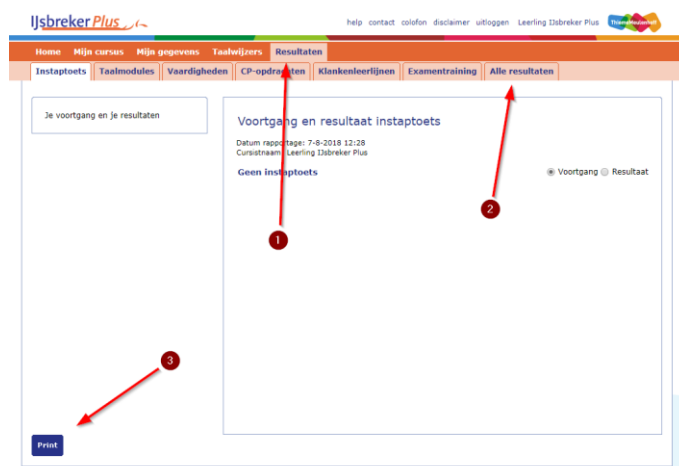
IJsbreker Plus

help contact colofon disclaimer uitloggen Leerling IJsbreker Plus ThiemeMeulenhoff

Home Mijn cursus Mijn gegevens Taalwijzers Resultaten

Instaptoets Taalmodules Vaardigheden CP-opdrachten Klankenleerlijnen Examentraining Alle resultaten

Je voortgang en je resultaten

Voortgang en resultaat instaptoets

Datum rapportage: 7-8-2018 12:28
Cursistnaam: Leerling IJsbreker Plus

Geen instaptoets

Voortgang Resultaat

1

2

3

Print